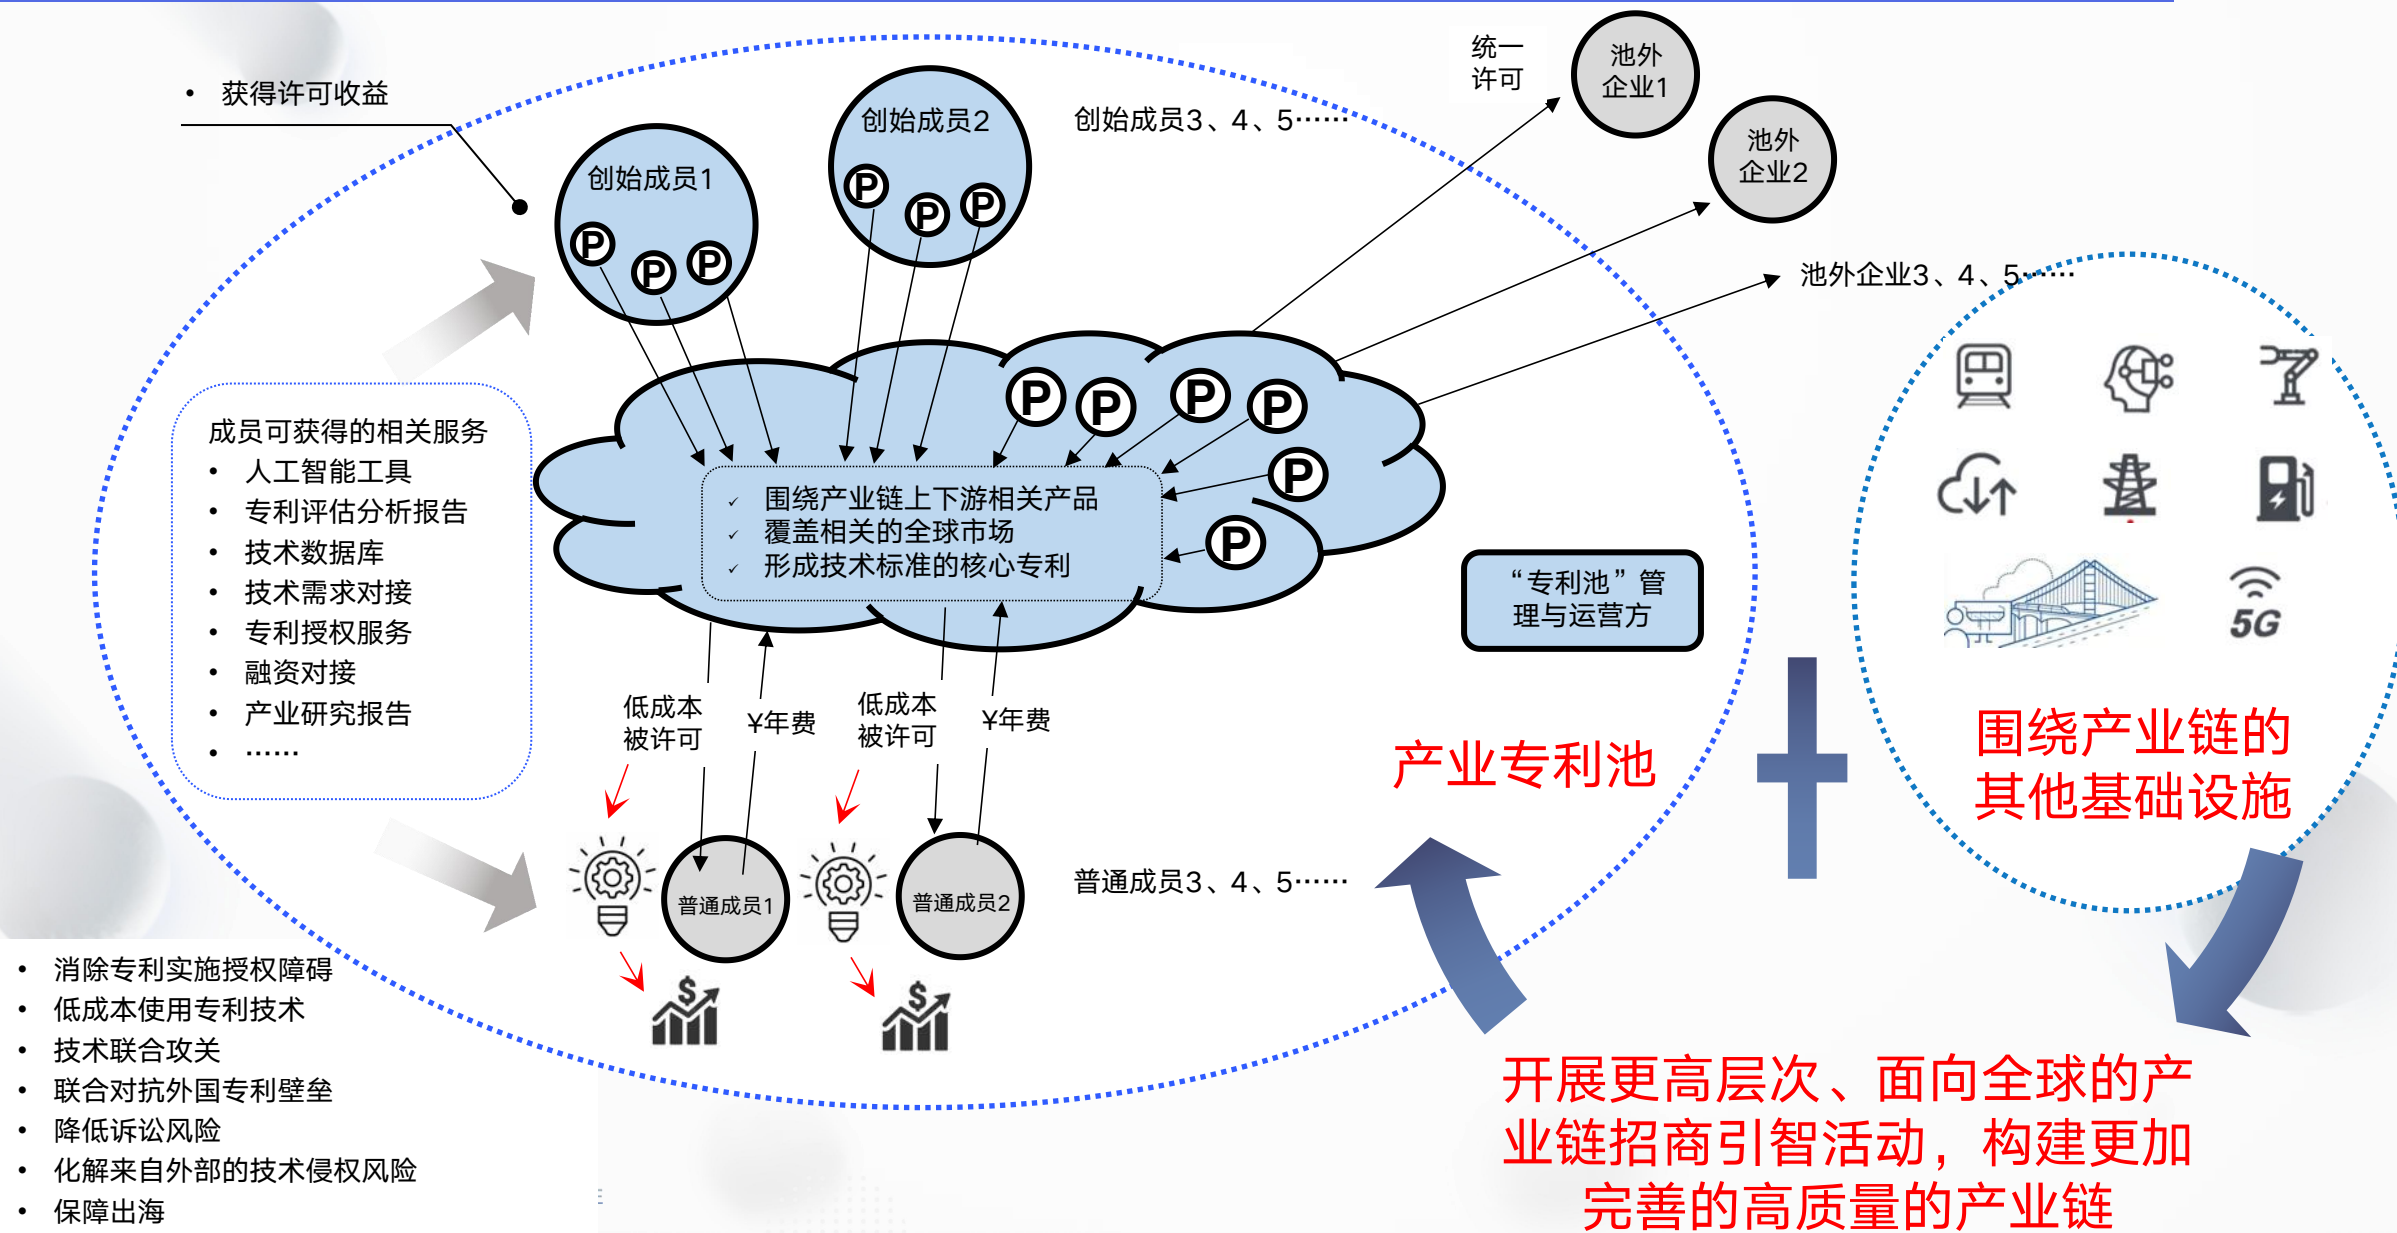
• 获得许可收益

创始成员1

创始成员2

创始成员3、4、5……

统一许可

池外企业1

池外企业2

池外企业3、4、5……

成员可获得的相关服务
• 人工智能工具
• 专利评估分析报告
• 技术数据库
• 技术需求对接
• 专利授权服务
• 融资对接
• 产业研究报告
• ……

✓ 围绕产业链上下游相关产品
✓ 覆盖相关的全球市场
✓ 形成技术标准的核心专利

“专利池”管理与运营方

低成本被许可

¥年费

低成本被许可

¥年费

产业专利池

普通成员1

普通成员2

普通成员3、4、5……

5G

围绕产业链的其他基础设施

• 消除专利实施授权障碍
• 低成本使用专利技术
• 技术联合攻关
• 联合对抗外国专利壁垒
• 降低诉讼风险
• 化解来自外部的技术侵权风险
• 保障出海

开展更高层次、面向全球的产业链招商引智活动，构建更加完善的高质量的产业链